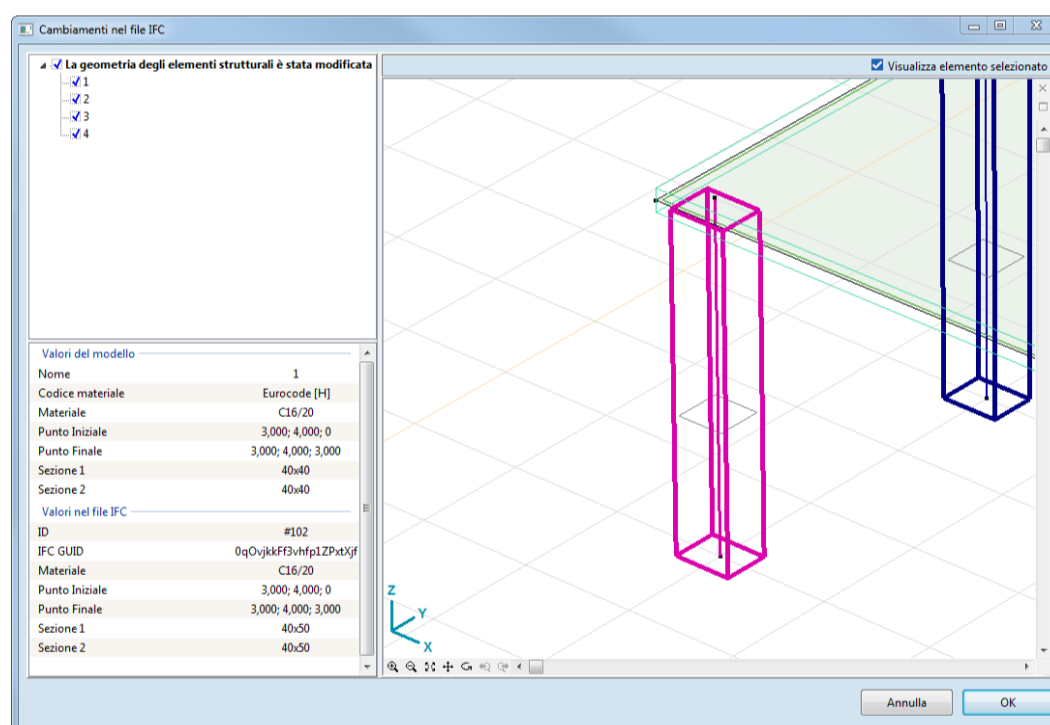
Cambiamenti nel file IFC

La geometria degli elementi strutturali è stata modificata
1
2
3
4

Visualizza elemento selezionato

Valori del modello

| | |
|---|---|
| Nome | 1 |
| Codice materiale | Eurocode [H] |
| Materiale | C16/20 |
| Punto Iniziale | 3,000; 4,000; 0 |
| Punto Finale | 3,000; 4,000; 3,000 |
| Sezione 1 | 40x40 |
| Sezione 2 | 40x40 |

Valori nel file IFC

| | |
|---|---|
| ID | #102 |
| IFC GUID | 0qOvjkkFf3vhfp1ZPxtXjf |
| Materiale | C16/20 |
| Punto Iniziale | 3,000; 4,000; 0 |
| Punto Finale | 3,000; 4,000; 3,000 |
| Sezione 1 | 40x50 |
| Sezione 2 | 40x50 |

Z
Y
X

Annulla
OK